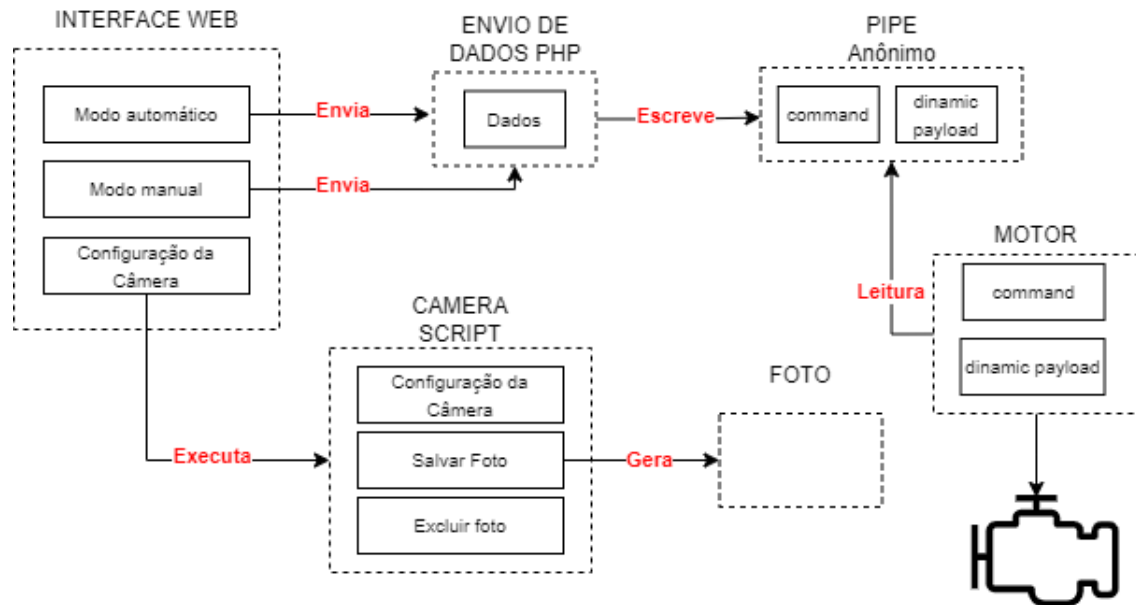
INTERFACE WEB

Modo automático

Modo manual

Configuração da Câmera

Envia

Envia

ENVIO DE DADOS PHP

Dados

Escreve

PIPE Anônimo

command

dinamic payload

MOTOR

Leitura

command

dinamic payload

CAMERA SCRIPT

Configuração da Câmera

Salvar Foto

Excluir foto

Executa

Gera

FOTO